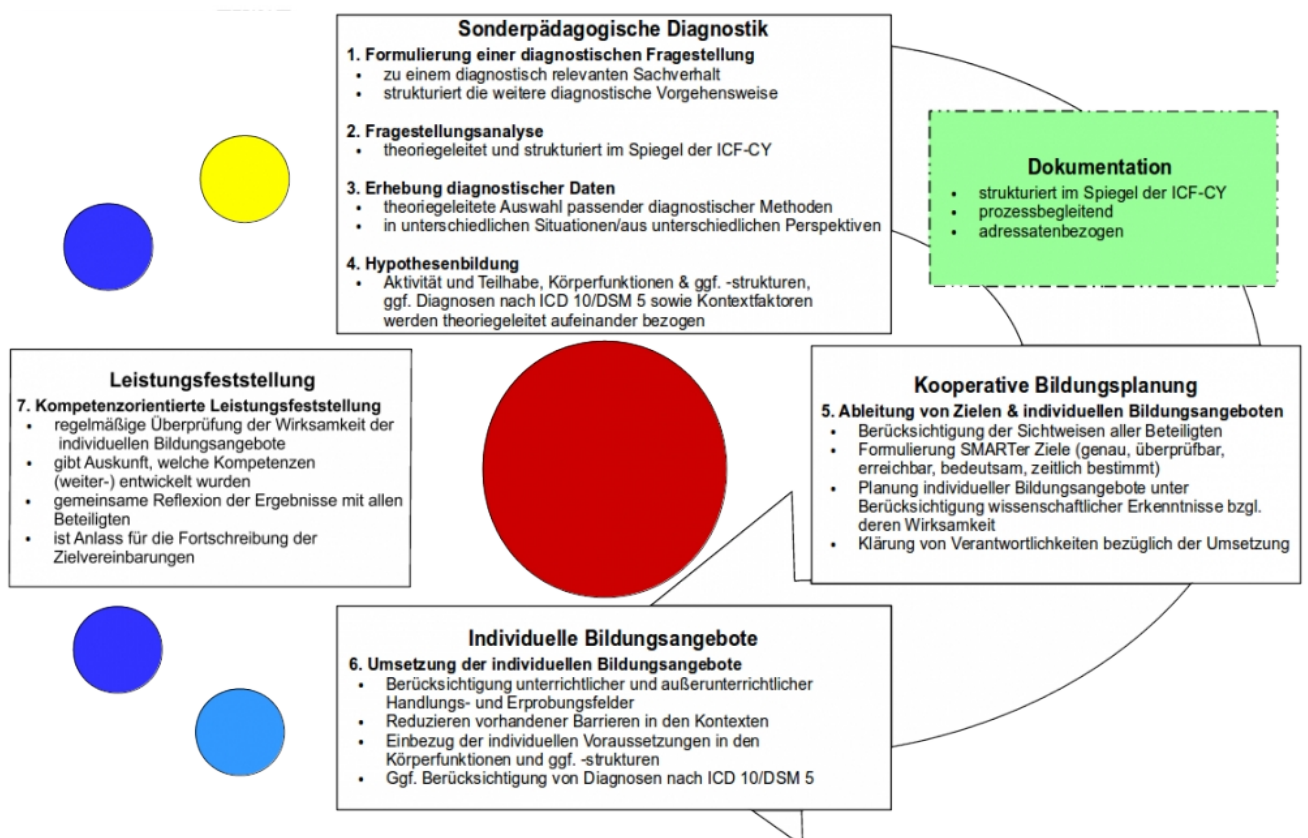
Sonderpädagogische Diagnostik

1. Formulierung einer diagnostischen Fragestellung
- zu einem diagnostisch relevanten Sachverhalt
- strukturiert die weitere diagnostische Vorgehensweise

2. Fragestellungsanalyse
- theoriegeleitet und strukturiert im Spiegel der ICF-CY

3. Erhebung diagnostischer Daten
- theoriegeleitete Auswahl passender diagnostischer Methoden
- in unterschiedlichen Situationen/aus unterschiedlichen Perspektiven

4. Hypothesenbildung
- Aktivität und Teilhabe, Körperfunktionen & ggf. -strukturen, ggf. Diagnosen nach ICD 10/DSM 5 sowie Kontextfaktoren werden theoriegeleitet aufeinander bezogen

Dokumentation
- strukturiert im Spiegel der ICF-CY
- prozessbegleitend
- adressatenbezogen

Leistungsfeststellung
7. Kompetenzorientierte Leistungsfeststellung
- regelmäßige Überprüfung der Wirksamkeit der individuellen Bildungsangebote
- gibt Auskunft, welche Kompetenzen (weiter-) entwickelt wurden
- gemeinsame Reflexion der Ergebnisse mit allen Beteiligten
- ist Anlass für die Fortschreibung der Zielvereinbarungen

Kooperative Bildungsplanung
5. Ableitung von Zielen & individuellen Bildungsangeboten
- Berücksichtigung der Sichtweisen aller Beteiligten
- Formulierung SMARTer Ziele (genau, überprüfbar, erreichbar, bedeutsam, zeitlich bestimmt)
- Planung individueller Bildungsangebote unter Berücksichtigung wissenschaftlicher Erkenntnisse bzgl. deren Wirksamkeit
- Klärung von Verantwortlichkeiten bezüglich der Umsetzung

Individuelle Bildungsangebote
6. Umsetzung der individuellen Bildungsangebote
- Berücksichtigung unterrichtlicher und außerunterrichtlicher Handlungs- und Erprobungsfelder
- Reduzieren vorhandener Barrieren in den Kontexten
- Einbezug der individuellen Voraussetzungen in den Körperfunktionen und ggf. -strukturen
- Ggf. Berücksichtigung von Diagnosen nach ICD 10/DSM 5